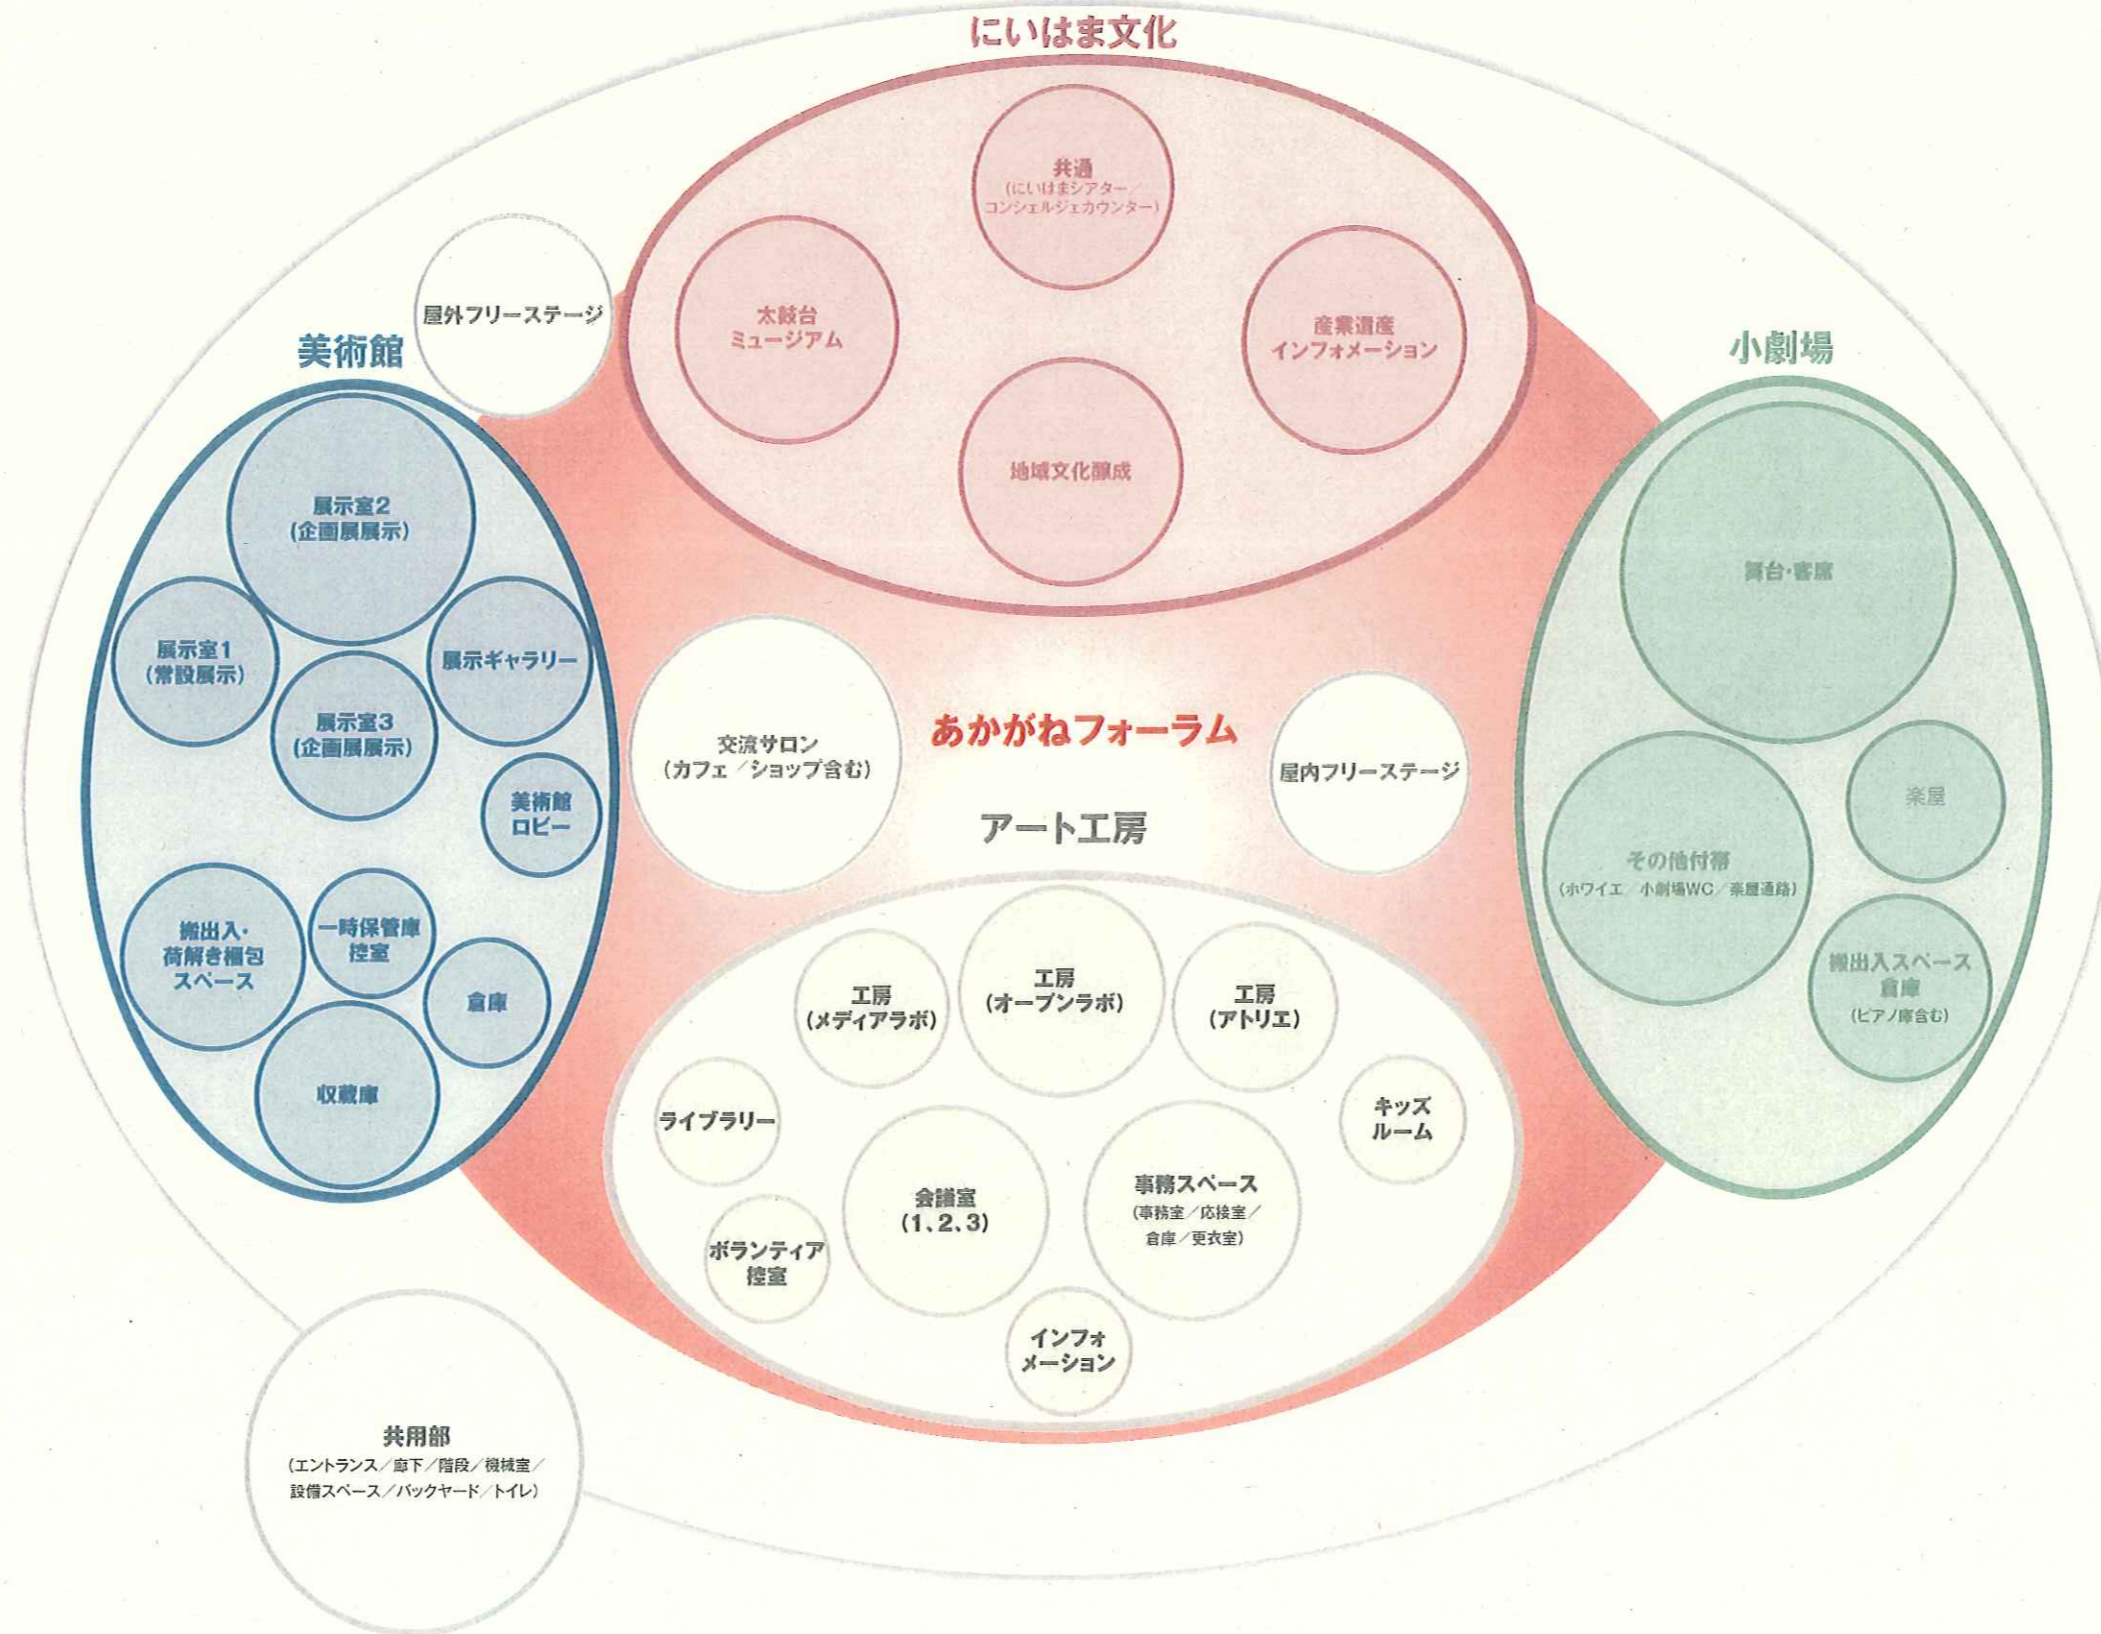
にいはま文化

共通
(にいはまシアター／コンシェルジェカウンター)

太鼓台ミュージアム

産業遺産インフォメーション

地域文化醸成

屋外フリーステージ

美術館

展示室2
(企画展展示)

展示室1
(常設展示)

展示ギャラリー

展示室3
(企画展展示)

美術館ロビー

搬出入・荷解き梱包スペース

一時保管庫控室

倉庫

収蔵庫

小劇場

舞台・客席

楽屋

その他付帯
(ホワイエ／小劇場WC／楽屋通路)

搬出入スペース倉庫
(ピアノ庫含む)

あかがねフォーラム

交流サロン
(カフェ／ショップ含む)

屋内フリーステージ

アート工房

工房
(メディアラボ)

工房
(オープンラボ)

工房
(アトリエ)

ライブラリー

キッズルーム

会議室
(1、2、3)

事務スペース
(事務室／応接室／倉庫／更衣室)

ボランティア控室

インフォメーション

共用部
(エントランス／廊下／階段／機械室／設備スペース／バックヤード／トイレ)